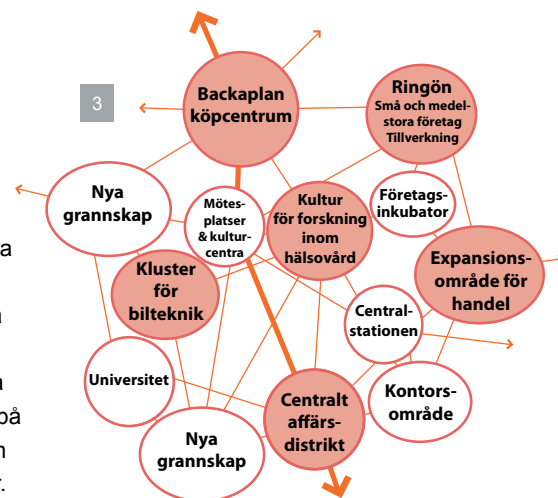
3

Backaplan köpcentrum

Ringön
Små och medelstora företag
Tillverkning

Nya grannskap

Mötesplatser & kulturcentra

Kultur för forskning inom hälsovård

Företagsinkubator

Kluster för bilteknik

Expansionsområde för handel

Centralstationen

Universitet

Centralt affärsdistrikt

Kontorsområde

Nya grannskap

a

n

a

på

n

r.